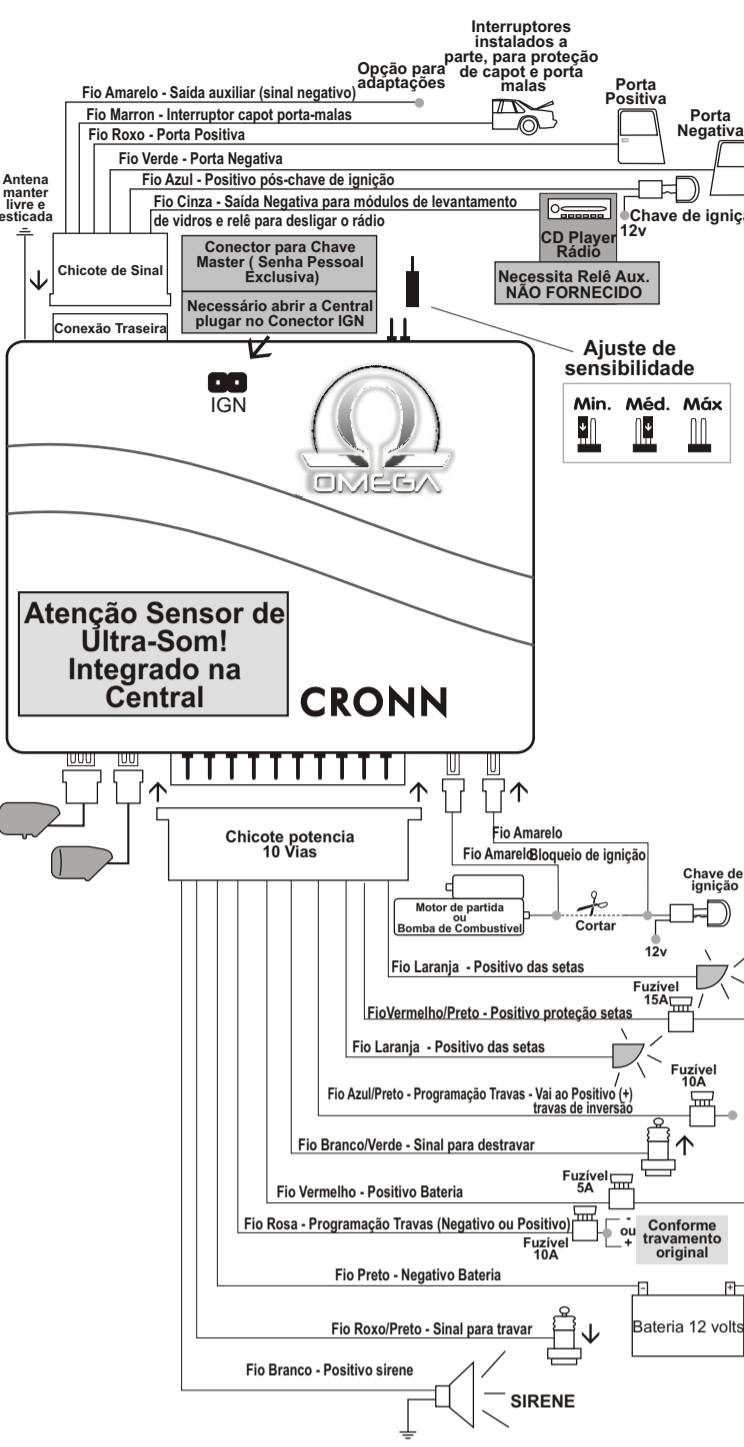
Interruptores instalados a parte, para proteção de capot e porta malas

Opção para adaptações

Porta Positiva

Porta Negativa

Fio Amarelo - Saída auxiliar (sinal negativo)

Fio Marron - Interruptor capot porta-malas

Fio Roxo - Porta Positiva

Fio Verde - Porta Negativa

Fio Azul - Positivo pós-chave de ignição

Fio Cinza - Saída Negativa para módulos de levantamento de vidros e relê para desligar o rádio

Antena manter livre e esticada

Chicote de Sinal

Conexão Traseira

Conector para Chave Master ( Senha Pessoal Exclusiva)

Necessário abrir a Central plugar no Conector IGN

CD Player Rádio

Necessita Relê Aux. NÃO FORNECIDO

Chave de igniçã
12v

Ajuste de sensibilidade

Mín. Méd. Máx

IGN

OMEGA

Atenção Sensor de Ultra-Som! Integrado na Central

CRONN

Chicote potencia 10 Vias

Fio Amarelo

Fio Amarelo Bloqueio de ignição

Chave de ignição

Motor de partida ou Bomba de Combustível

Cortar

12v

Fio Laranja - Positivo das setas

Fuzível 15A

FioVermelho/Preto - Positivo proteção setas

Fio Laranja - Positivo das setas

Fuzível 10A

Fio Azul/Preto - Programação Travas - Vai ao Positivo (+) travas de inversão

Fio Branco/Verde - Sinal para destravar

Fuzível 5A

Fio Vermelho - Positivo Bateria

Fio Rosa - Programação Travas (Negativo ou Positivo)

Fuzível 10A

- ou +

Conforme travamento original

Fio Preto - Negativo Bateria

Bateria 12 volts

Fio Roxo/Preto - Sinal para travar

Fio Branco - Positivo sirene

SIRENE